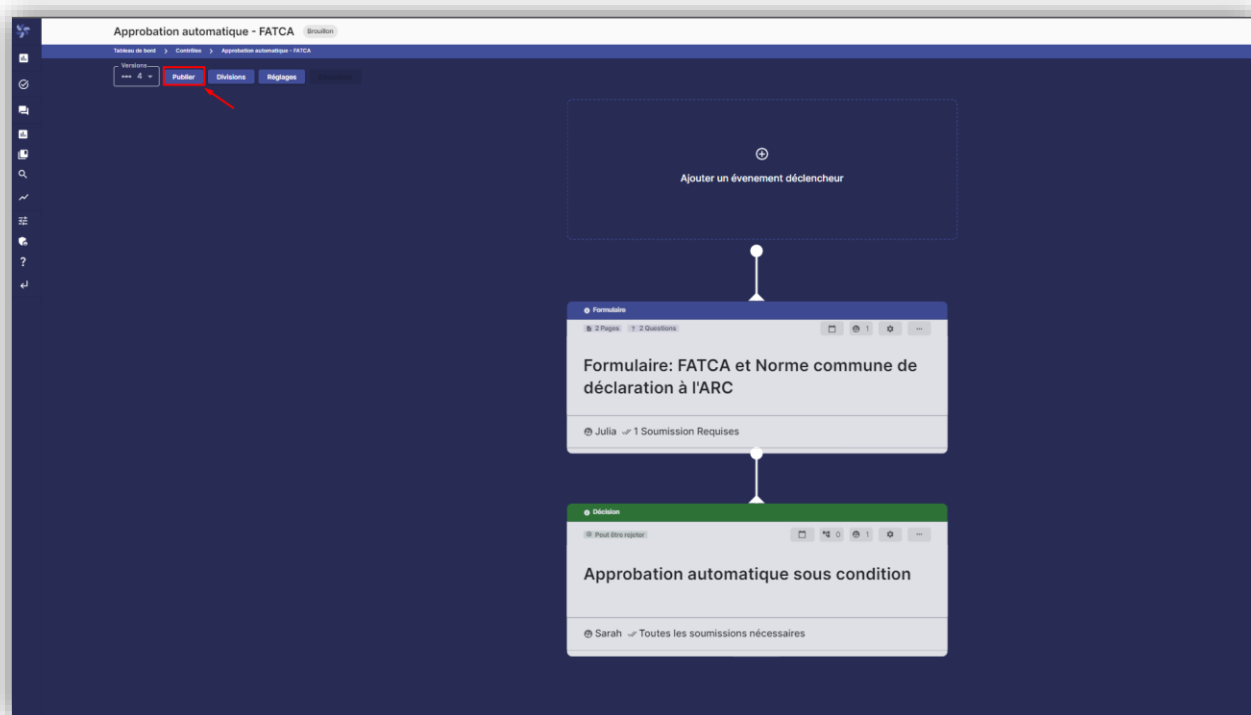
Approbation automatique - FATCA Brouillon

Tableau de bord > Contrôles > Approbation automatique - FATCA

Versions
4

Publier Divisions Réglages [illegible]

Ajouter un évenement déclencheur

Formulaire

2 Pages 2 Questions

1

Formulaire: FATCA et Norme commune de déclaration à l'ARC

Julia 1 Soumission Requises

Décision

Peut être rejeter

0 1

Approbation automatique sous condition

Sarah Toutes les soumissions nécessaires